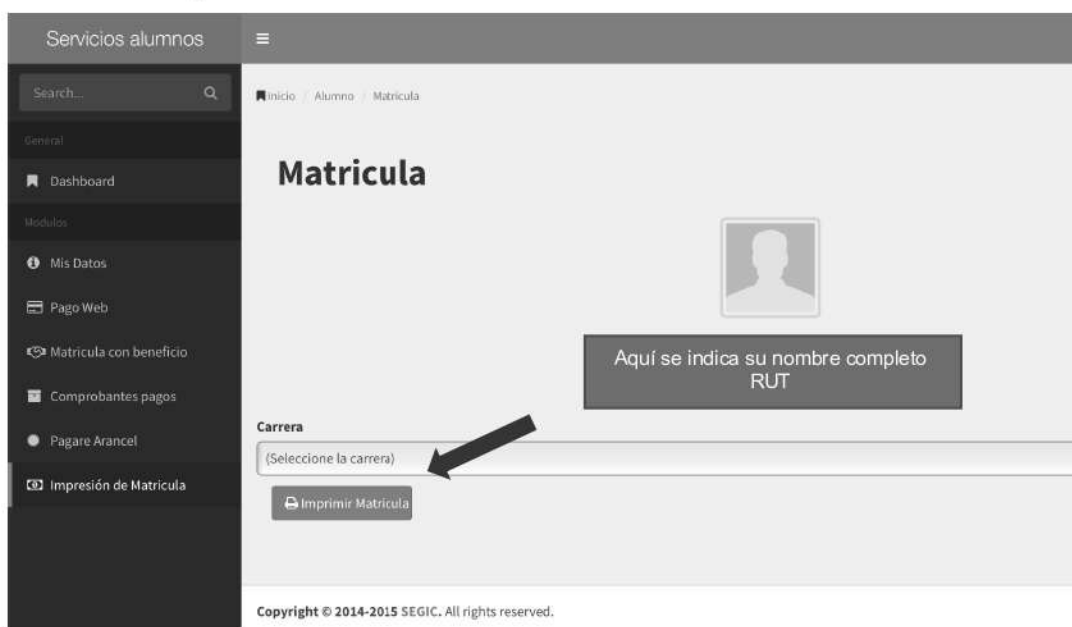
Servicios alumnos

Search...

General

Dashboard

Modulos

Mis Datos

Pago Web

Matricula con beneficio

Comprobantes pagos

Pagare Arancel

Impresión de Matricula

Inicio / Alumno / Matricula

Matricula

Aquí se indica su nombre completo
RUT

Carrera

(Seleccione la carrera)

Imprimir Matricula

Copyright © 2014-2015 SEGIC. All rights reserved.